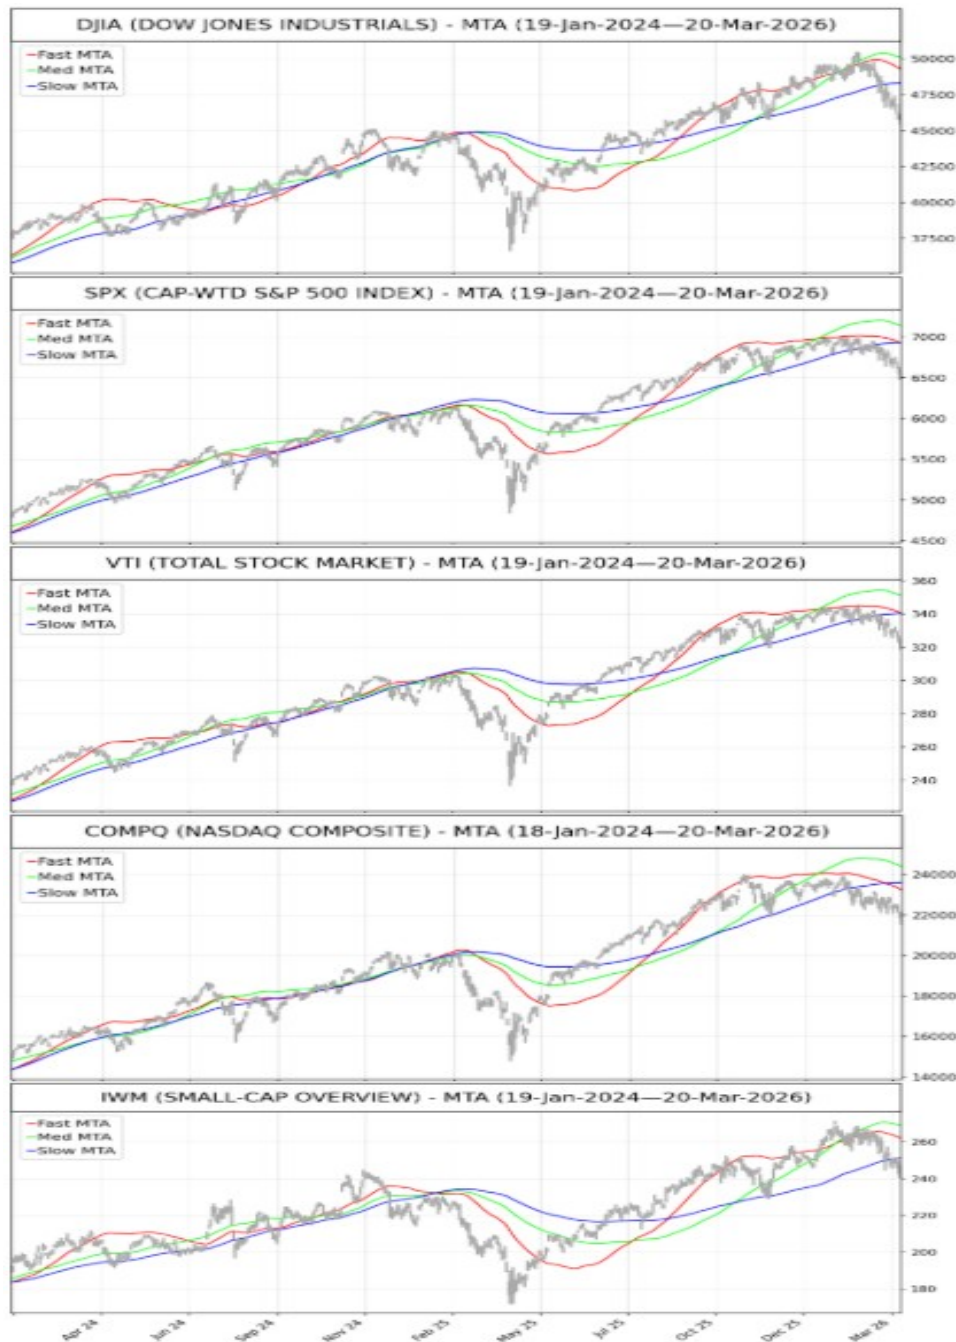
DJIA (DOW JONES INDUSTRIALS) - MTA (19-Jan-2024—20-Mar-2026)

Fast MTA
Med MTA
Slow MTA

50000
47500
45000
42500
40000
37500

SPX (CAP-WTD S&P 500 INDEX) - MTA (19-Jan-2024—20-Mar-2026)

Fast MTA
Med MTA
Slow MTA

7000
6500
6000
5500
5000
4500

VTI (TOTAL STOCK MARKET) - MTA (19-Jan-2024—20-Mar-2026)

Fast MTA
Med MTA
Slow MTA

360
340
320
300
280
260
240

COMPQ (NASDAQ COMPOSITE) - MTA (18-Jan-2024—20-Mar-2026)

Fast MTA
Med MTA
Slow MTA

24000
22000
20000
18000
16000
14000

IWM (SMALL-CAP OVERVIEW) - MTA (19-Jan-2024—20-Mar-2026)

Fast MTA
Med MTA
Slow MTA

260
240
220
200
180

Apr 24
Jun 24
Sep 24
Nov 24
Feb 25
May 25
Jul 25
Oct 25
Dec 25
Mar 26